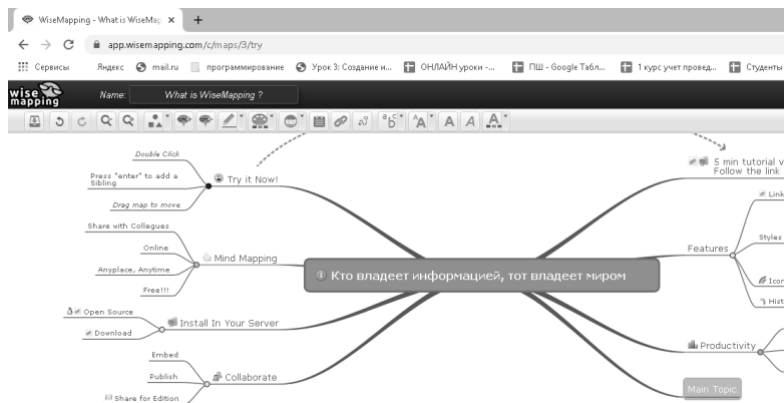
WiseMapping - What is WiseMap ×   +

← → C   app.wisemapping.com/c/maps/3/try

Сервисы   Яндекс   mail.ru   программирование   Урок 3: Создание и...   ОНЛАЙН уроки -...   ПШ - Google Табл...   1 курс учет провед...   Студенты

wise mapping   Name: What is WiseMapping ?

Double Click

Press "enter" to add a Sibling

Drag map to move

Try it Now!

Share with Collegues

Online

Anyplace, Anytime

Free!!!

Mind Mapping

Open Source

Download

Install In Your Server

Embed

Publish

Share for Edition

Collaborate

Кто владеет информацией, тот владеет миром

5 min tutorial v
Follow the link

Features

Link

Styles

Icon

Hist

Productivity

Main Topic